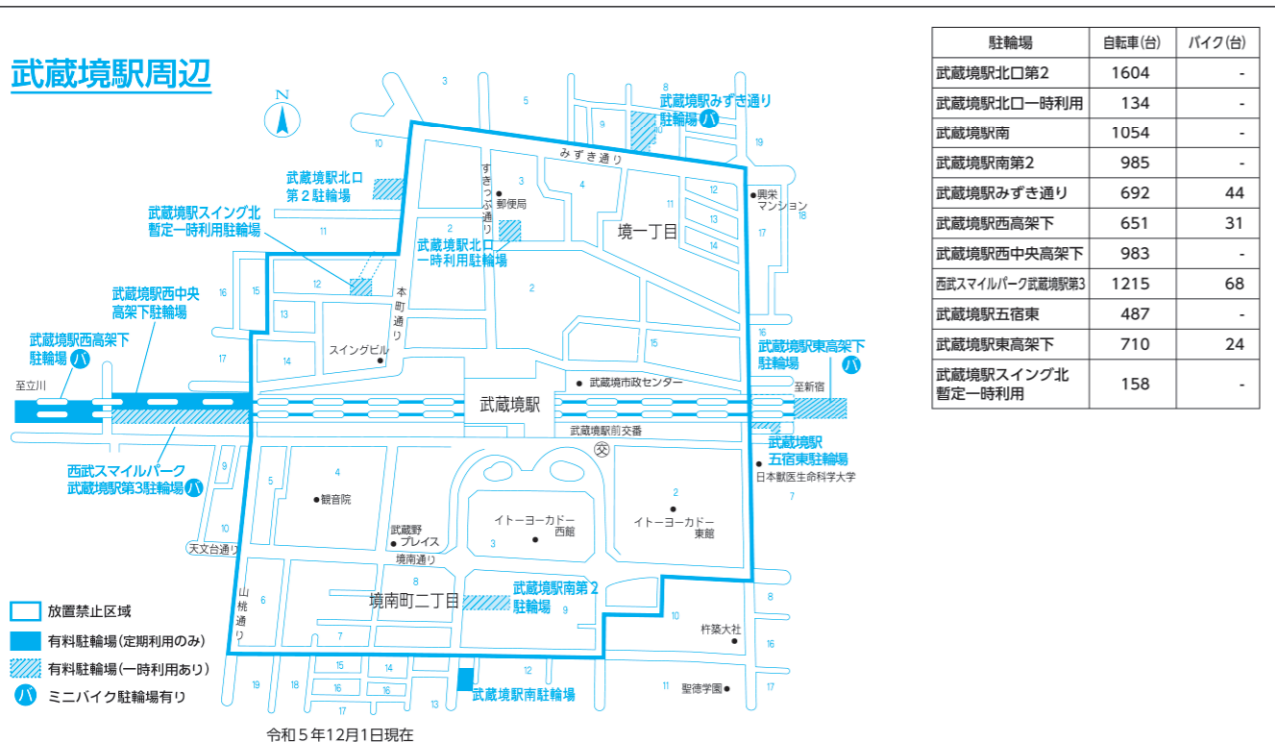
武蔵境駅周辺

| 駐輪場 | 自転車(台) | バイク(台) |
|---|---|---|
| 武蔵境駅北口第2 | 1604 | - |
| 武蔵境駅北口一時利用 | 134 | - |
| 武蔵境駅南 | 1054 | - |
| 武蔵境駅南第2 | 985 | - |
| 武蔵境駅みずき通り | 692 | 44 |
| 武蔵境駅西高架下 | 651 | 31 |
| 武蔵境駅西中央高架下 | 983 | - |
| 西武スマイルパーク武蔵境駅第3 | 1215 | 68 |
| 武蔵境駅五宿東 | 487 | - |
| 武蔵境駅東高架下 | 710 | 24 |
| 武蔵境駅スイング北暫定一時利用 | 158 | - |

N
武蔵境駅みずき通り駐輪場 バ
みずき通り
武蔵境駅北口第2駐輪場
すきっぷ通り
郵便局
興栄マンション
境一丁目
武蔵境駅スイング北暫定一時利用駐輪場
武蔵境駅北口一時利用駐輪場
本町通り
武蔵境駅西中央高架下駐輪場
スイングビル
武蔵境駅西高架下駐輪場 バ
武蔵境駅東高架下駐輪場 バ
至立川
武蔵境駅
武蔵境市政センター
至新宿
武蔵境駅前交番
西武スマイルパーク武蔵境駅第3駐輪場 バ
武蔵境駅五宿東駐輪場
日本獣医生命科学大学
観音院
イトーヨーカドー西館
イトーヨーカドー東館
天文台通り
武蔵野プレイス
境南通り
山桃通り
境南町二丁目
武蔵境駅南第2駐輪場
杵築大社
武蔵境駅南駐輪場
聖徳学園
3 5 9 10 19 3 4 12 11 13 14 18 17 11 2 2 12 15 16 13 14 17 15 16 4 5 2 10 3 8 6 9 7 10 8 16 15 14 12 19 18 16 13 17 11 17

放置禁止区域
有料駐輪場(定期利用のみ)
有料駐輪場(一時利用あり)
バ ミニバイク駐輪場有り

令和5年12月1日現在